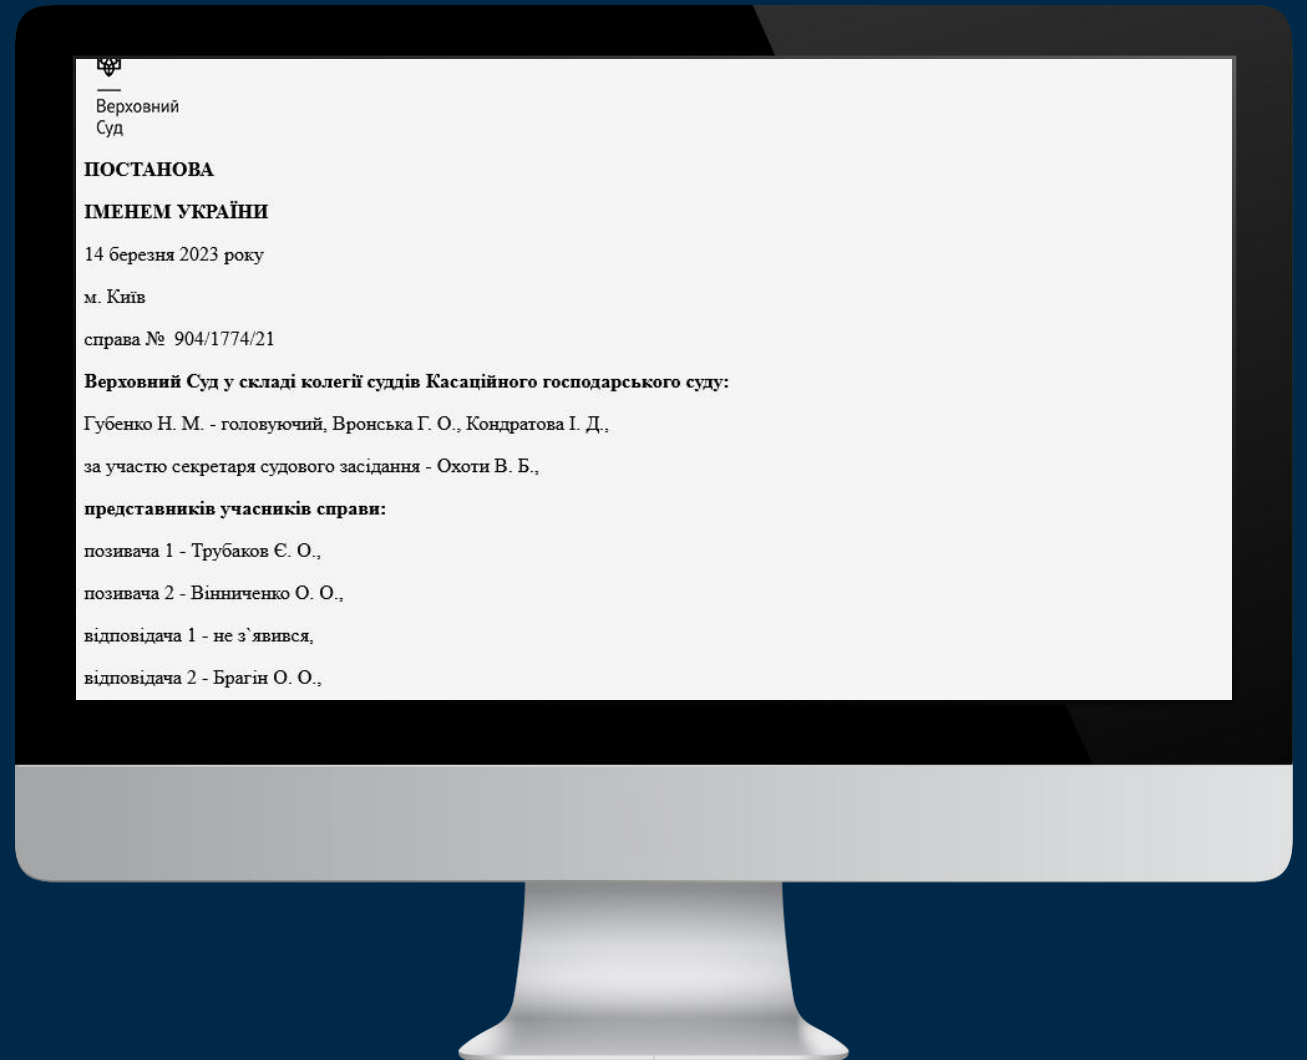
Верховний
Суд

ПОСТАНОВА

ІМЕНЕМ УКРАЇНИ

14 березня 2023 року

м. Київ

справа № 904/1774/21

Верховний Суд у складі колегії суддів Касаційного господарського суду:

Губенко Н. М. - головуючий, Вронська Г. О., Кондратова І. Д.,

за участю секретаря судового засідання - Охоти В. Б.,

представників учасників справи:

позивача 1 - Трубаков Є. О.,

позивача 2 - Вінниченко О. О.,

відповідача 1 - не з`явився,

відповідача 2 - Брагін О. О.,